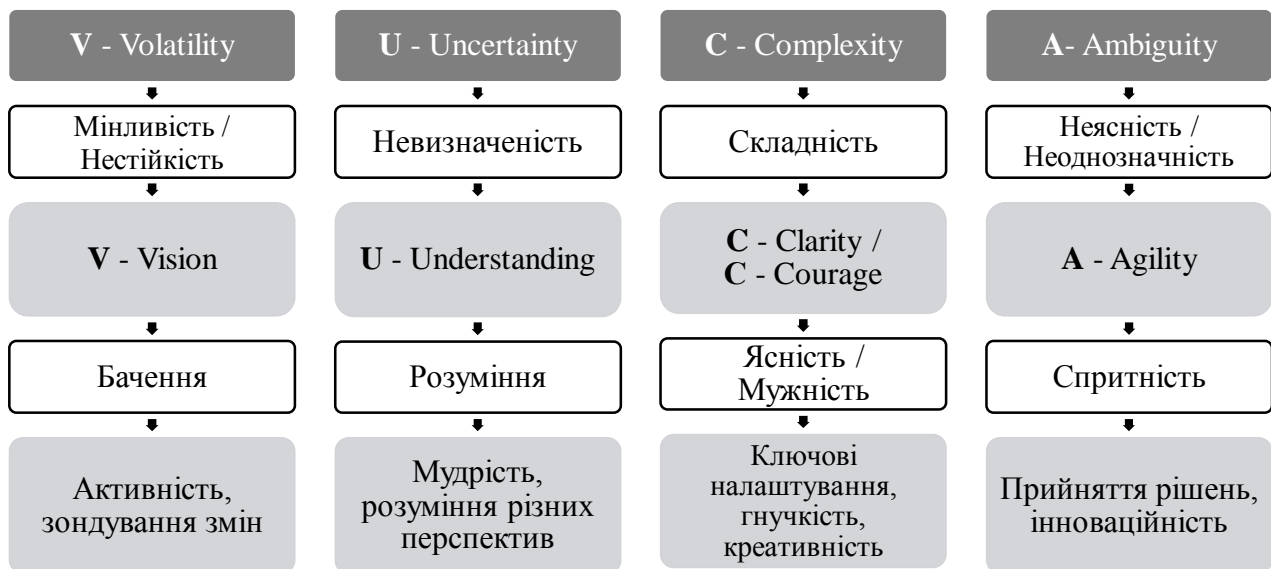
V - Volatility

Мінливість / Нестійкість

V - Vision

Бачення

Активність, зондування змін

U - Uncertainty

Невизначеність

U - Understanding

Розуміння

Мудрість, розуміння різних перспектив

C - Complexity

Складність

C - Clarity / C - Courage

Ясність / Мужність

Ключові налаштування, гнучкість, креативність

A- Ambiguity

Неясність / Неоднозначність

A - Agility

Спритність

Прийняття рішень, інноваційність